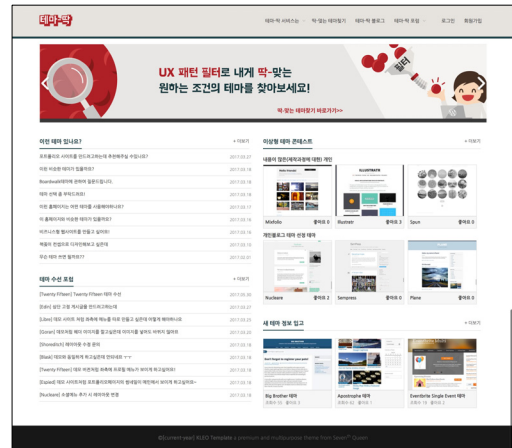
테마·딱

테마·딱 서비스는 · 딱·맞는 테마찾기 · 테마·딱 블로그 · 테마·딱 포럼 · 로그인 · 회원가입

UX 패턴 필터로 내게 딱-맞는
원하는 조건의 테마를 찾아보세요!

필터

딱-맞는 테마찾기 바로가기>>

이런 테마 있나요?

+ 더보기

워드프레스 사이트를 만드려고하는데 추천해주실 수 있나요? 2017.03.21
이런 비슷한 테마가 있을까요? 2017.03.19
Roardwalk테마에 관하여 질문드립니다. 2017.03.18
테마 선택 좀 부탁드려요! 2017.03.18
이런 홈페이지는 어떤 테마를 사용해야하나요? 2017.03.17
이 홈페이지와 비슷한 테마가 있을까요?? 2017.03.16
비즈니스 웹 형식사이트를 만들고 싶어요! 2017.03.16
책들의 컨셉으로 디자인해보고 싶은데 2017.03.13
무슨 테마 쓰면 될까요?? 2017.03.21

테마 수선 포럼

+ 더보기

[Twenty Fifteen] Twenty Fifteen 테마 수선 2017.05.30
[Eden] 상단 고정 메시글을 만드려고하는데 2017.03.27
[Libre] 테마 사이드 저장 화면에 메뉴를 따로 만들고 싶은데 어떻게 해야하나요 2017.03.23
[Goran] 테마처럼 헤더 이미지를 할고싶은데 이미지를 넣어도 바뀌지 않아요 2017.03.20
[Shoreditch] 페이지에 수정 문의 2017.03.19
[Basic] 테마와 플럼하게 학고싶은데 안되네요 ㅜㅜ 2017.03.18
[Twenty Fifteen] 테마 저런처럼 화면에 포트폴 메뉴가 보이게 학고싶어요! 2017.03.18
[Gazed] 테마 사이드바 포트폴리오페이지이 썸네일이 제한해서 보이게 학고싶어요~ 2017.03.18
[Nuckare] 소셜메뉴 추가 시 레이아웃 변경 2017.03.18

이렇게 테마 콘테스트

+ 더보기

내용이 많은(레이아웃이 많은) 개인

Minfolio 좋아요 0
Illustratr 좋아요 2
Spun 좋아요 0

개인블로그 테마 선정 테마

Nuckare 좋아요 2
Sempress 좋아요 0
Plane 좋아요 0

새 테마 정보 입고

+ 더보기

Big Brother 테마 조회수 2 · 좋아요 0
Apostrophe 테마 조회수 10 · 좋아요 0
EventBrite Single Event 테마 조회수 18 · 좋아요 0

©{current-year} KLEO Template | a premium and multipurpose theme from Seven® Quadr